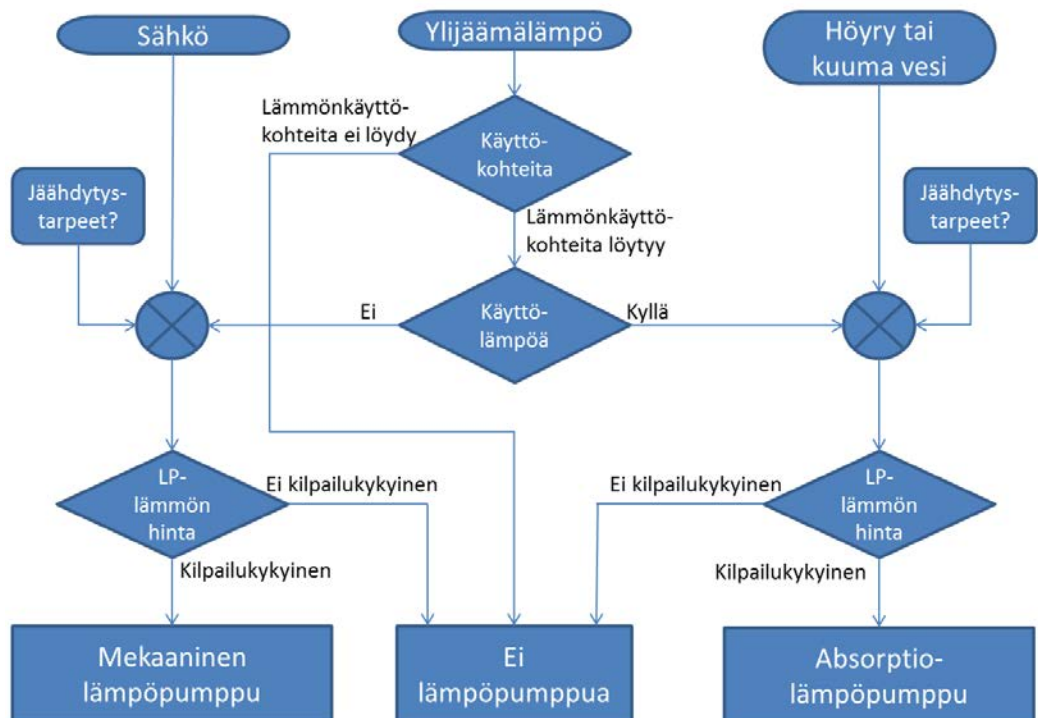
Sähkö

Ylijäämälämpö

Höyry tai kuuma vesi

Lämmönkäyttökohteita ei löydy

Käyttökohteita

Jäähdytystarpeet?

Jäähdytystarpeet?

Lämmönkäyttökohteita löytyy

Ei

Käyttölämpöä

Kyllä

LP-lämmön hinta

Ei kilpailukykyinen

Ei kilpailukykyinen

LP-lämmön hinta

Kilpailukykyinen

Kilpailukykyinen

Mekaaninen lämpöpumppu

Ei lämpöpumppua

Absorptiolämpöpumppu